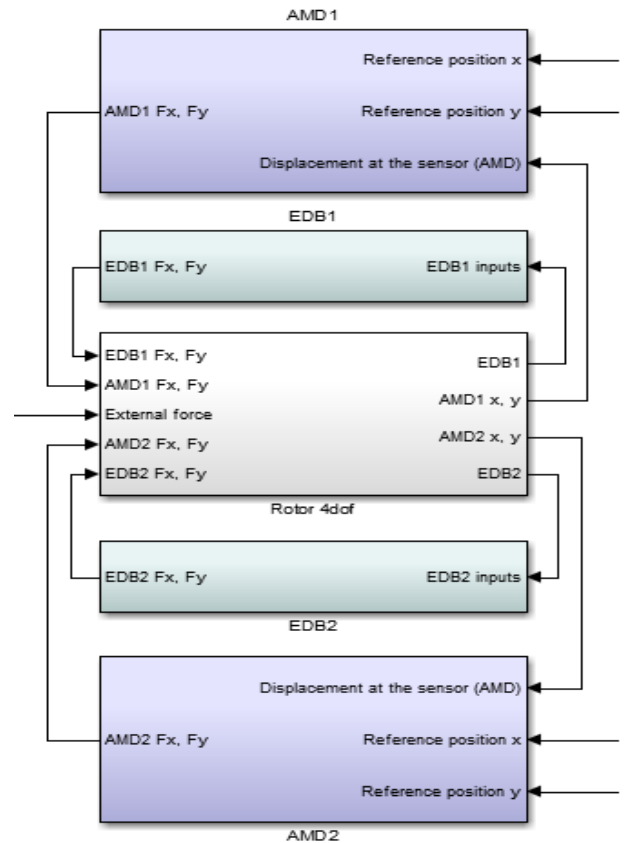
AMD1

AMD1 Fx, Fy

Reference position x

Reference position y

Displacement at the sensor (AMD)

EDB1

EDB1 Fx, Fy

EDB1 inputs

EDB1 Fx, Fy

AMD1 Fx, Fy

External force

AMD2 Fx, Fy

EDB2 Fx, Fy

EDB1

AMD1 x, y

AMD2 x, y

EDB2

Rotor 4dof

EDB2 Fx, Fy

EDB2 inputs

EDB2

Displacement at the sensor (AMD)

AMD2 Fx, Fy

Reference position x

Reference position y

AMD2